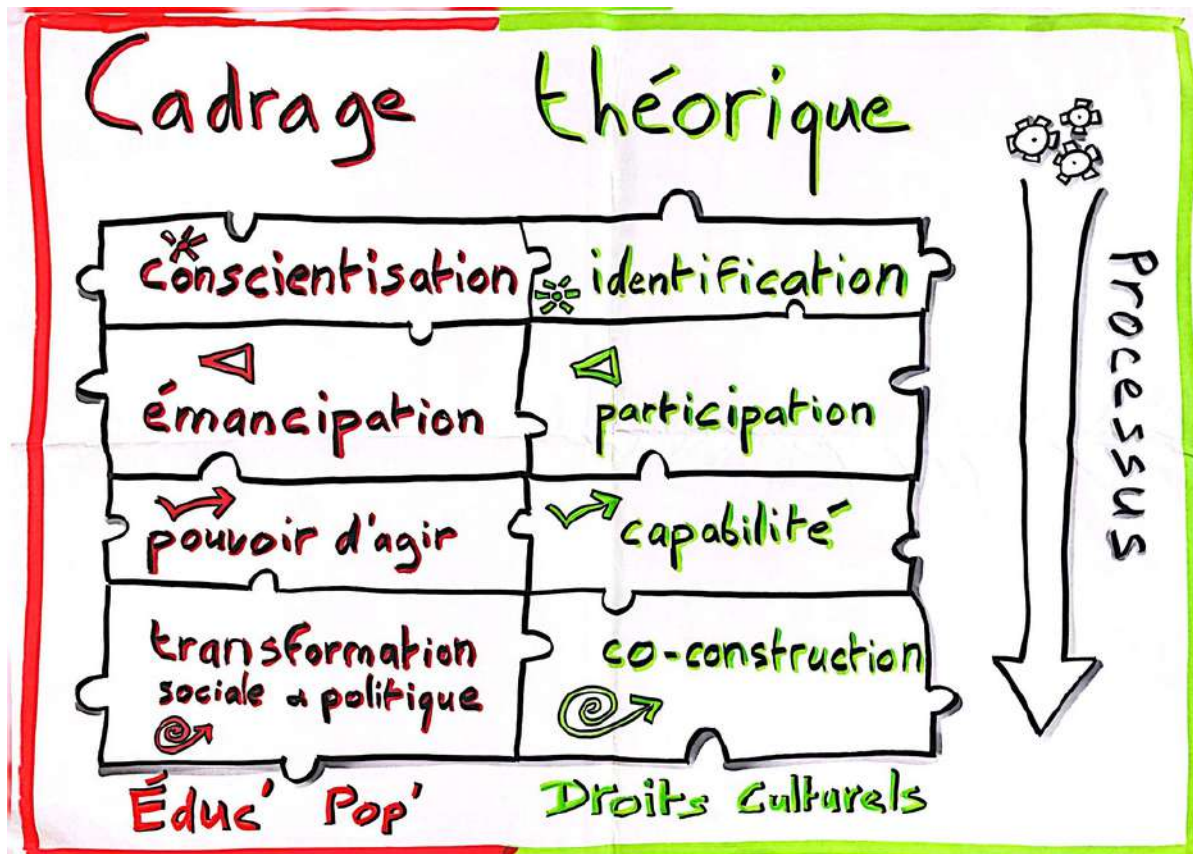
Cadrage théorique

conscientisation | identification
émancipation | participation
pouvoir d'agir | capabilité
transformation sociale & politique | co-construction

Processus

Éduc' Pop'    Droits Culturels